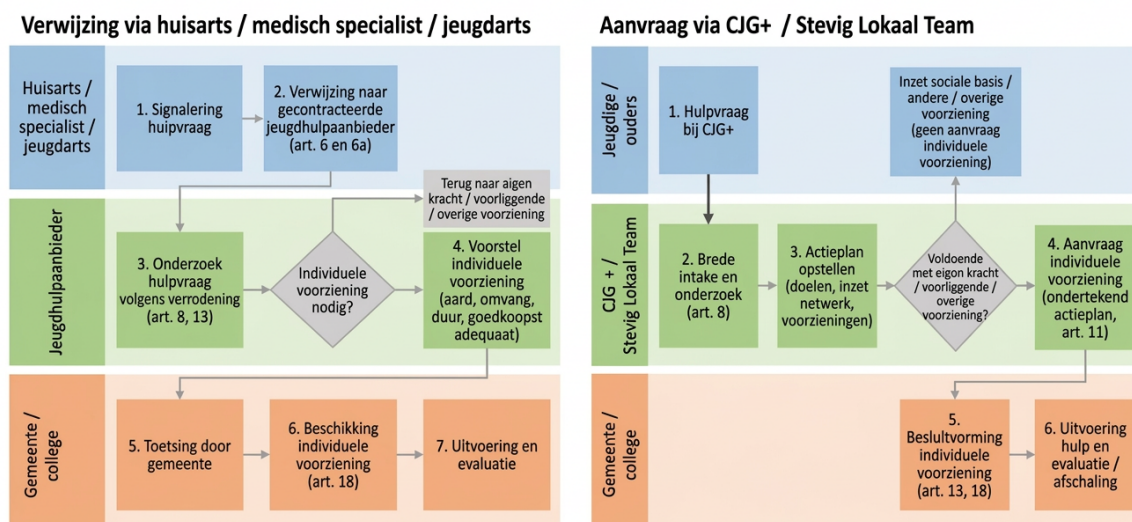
Verwijzing via huisarts / medisch specialist / jeugdarts

Huisarts / medisch specialist / jeugdarts

1. Signalering hulpvraag

2. Verwijzing naar gecontracteerde jeugdhulpaanbieder (art. 6 en 6a)

Jeugdhulpaanbieder

Terug naar aigen kracht / voorliggende / overige voorziening

3. Onderzoek hulpvraag volgens verrodening (art. 8, 13)

Individuele voorziening nodig?

4. Voorstel individuele voorziening (aard, omvang, duur, goedkoopst adequaat)

Gemeente / college

5. Toetsing door gemeente

6. Beschikking individuele voorziening (art. 18)

7. Uitvoering en evaluatie

Aanvraag via CJG+ / Stevig Lokaal Team

Jeugdige / ouders

1. Hulpvraag bij CJG+

Inzet sociale basis / andere / overige voorziening (geen aanvraag individuele voorziening)

CJG + / Stevig Lokaal Team

2. Brede intake en onderzoek (art. 8)

3. Actieplan opstellen (doelen, inzet netwerk, voorzieningen)

Voldoende met eigon kracht / voorliggende / overige voorziening?

4. Aanvraag individuele voorziening (ondertekend actieplan, art. 11)

Gemeente / college

5. Besluitvorming individuele voorziening (art. 13, 18)

6. Uitvoering hulp en evaluatie / afschaling